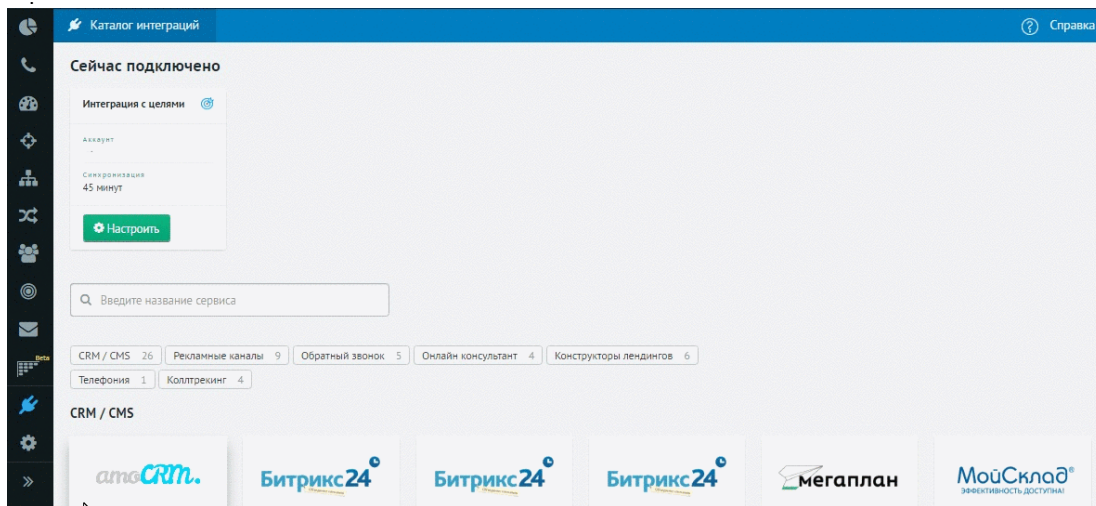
Каталог интеграций

Справка

Сейчас подключено

Интеграция с целями

Аккаунт
-

Синхронизация
45 минут

Настроить

Введите название сервиса

CRM / CMS 26 | Рекламные каналы 9 | Обратный звонок 5 | Онлайн консультант 4 | Конструкторы лендингов 6 | Телефония 1 | Коллтрекинг 4

Beta

CRM / CMS

amoCRM.

Битрикс24

Битрикс24

Битрикс24

мегаплан

МойСклад®
ЭФФЕКТИВНОСТЬ ДОСТУПНА!